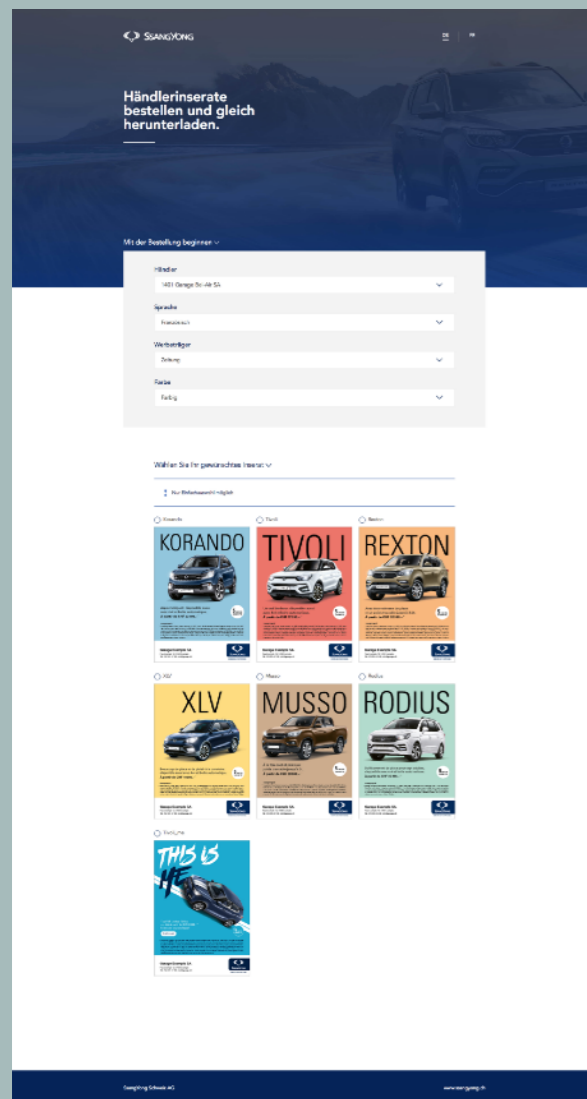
SSANGYONG

DE | FR

Händlerinserate bestellen und gleich herunterladen.

Mit der Bestellung beginnen

Händler
1401 Garage Bo-Air SA

Sprache
Französisch

Werbeträger
Zeitung

Farbe
Farbig

Wählen Sie Ihr gewünschtes Inserat

Nur Einfachauswahl möglich

Korando
KORANDO

Tivoli
TIVOLI

Rexton
REXTON

XLV
XLV

Musso
MUSSO

Rodius
RODIUS

Tivoli_me
THIS IS ME

SsangYong Schweiz AG

www.ssangyong.ch